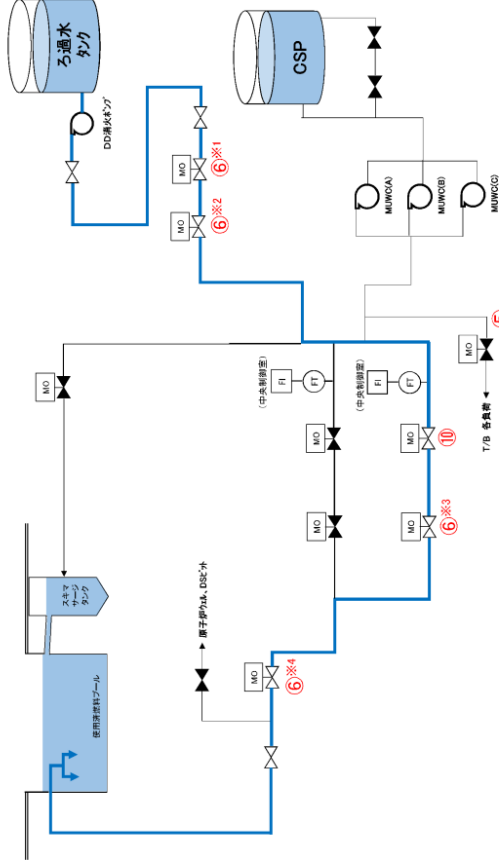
ろ過水タンク

CSP

DD消火ポンプ

MO

⑥※1

MO

⑥※2

MUWC(A)

MUWC(B)

MUWC(C)

MO

⑤

T/B 各負荷

MO

FI

FT

（中央制御室）

FI

FT

（中央制御室）

MO

MO

⑩

MO

MO

⑥※3

スキマサージタンク

原子炉ウェル、DSピット

MO

⑥※4

使用済燃料プール